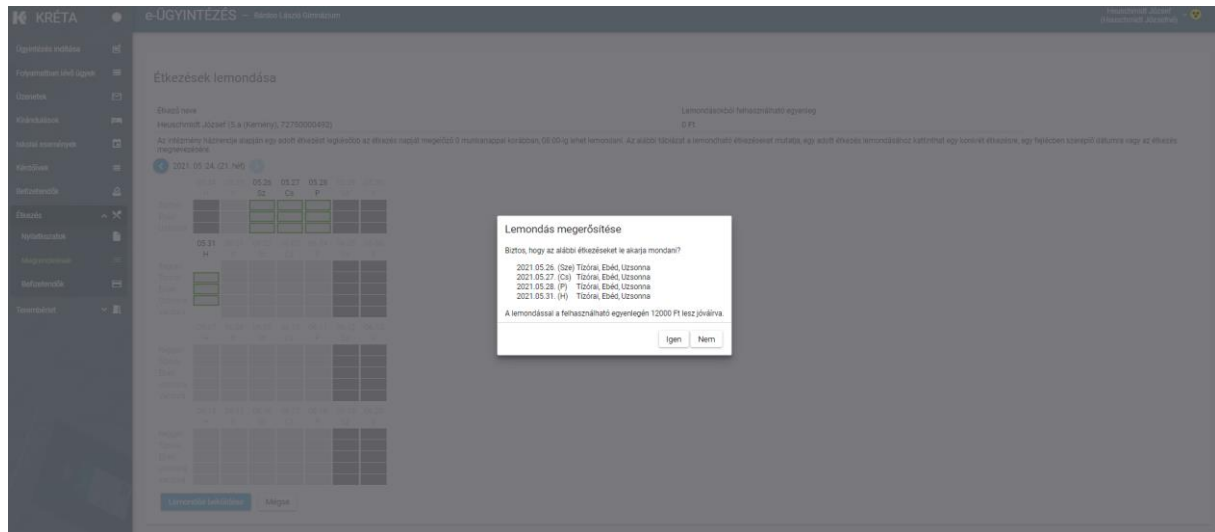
KRÉTA

e-ÜGYINTÉZÉS

Ügyintézés indítása

Folyamatban lévő ügyek

Üzenetek

Kérdőívek

Beállítások

Étkezés

Befizetések

Étkezések lemondása

Diák neve

Heuschmidt József (5.a (Kémény), 72750000490)

Lemondásokból felhasználható egyenleg

0 Ft

2021. 05. 24. (21. hét)

05.26 Sz

05.27 Cs

05.28 P

05.31 H

Lemondás megerősítése

Biztos, hogy az alábbi étkezéseket le akarja mondani?

2021.05.26. (Sze) Tízórai, Ebéd, Uzsonna
2021.05.27. (Cs) Tízórai, Ebéd, Uzsonna
2021.05.28. (P) Tízórai, Ebéd, Uzsonna
2021.05.31. (H) Tízórai, Ebéd, Uzsonna

A lemondással a felhasználható egyenlegén 12000 Ft lesz jóváírva.

Igen

Nem

Mégse